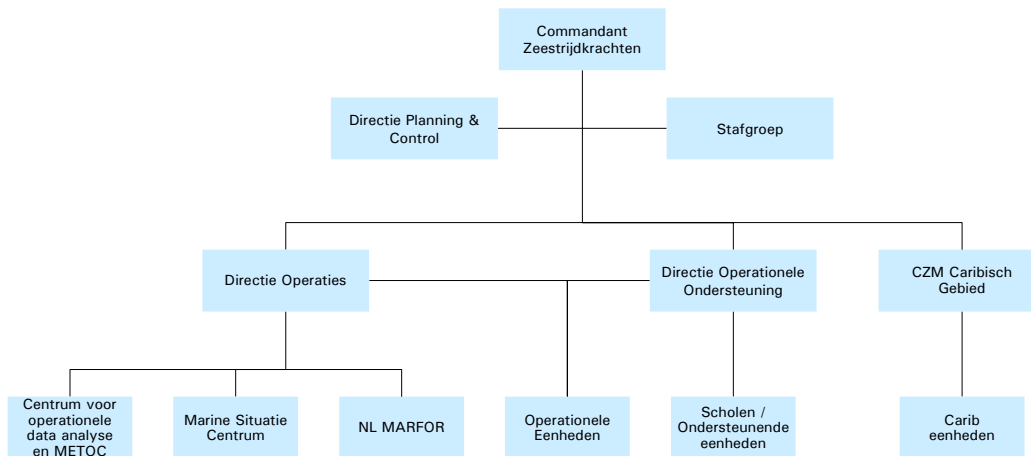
Commandant Zeestrijdkrachten

Directie Planning & Control

Stafgroep

Directie Operaties

Directie Operationele Ondersteuning

CZM Caribisch Gebied

Centrum voor operationele data analyse en METOC

Marine Situatie Centrum

NL MARFOR

Operationele Eenheden

Scholen / Ondersteunende eenheden

Carib eenheden